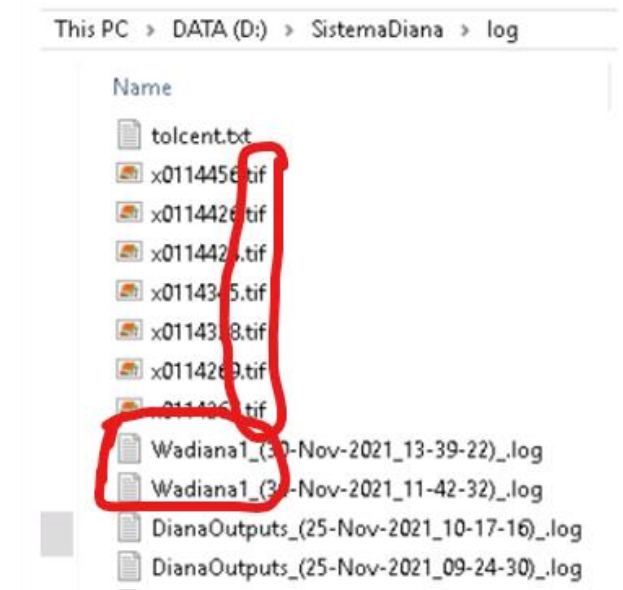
This PC > DATA (D:) > SistemaDiana > log

Name

tolcent.txt

x0114456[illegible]tif

x0114426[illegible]tif

x011442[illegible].tif

x01143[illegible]5.tif

x01143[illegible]8.tif

x011426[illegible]9.tif

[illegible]tif

Wadiana1_(3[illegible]-Nov-2021_13-39-22)_.log

Wadiana1_(3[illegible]-Nov-2021_11-42-32)_.log

DianaOutputs_(25-Nov-2021_10-17-16)_.log

DianaOutputs_(25-Nov-2021_09-24-30)_.log